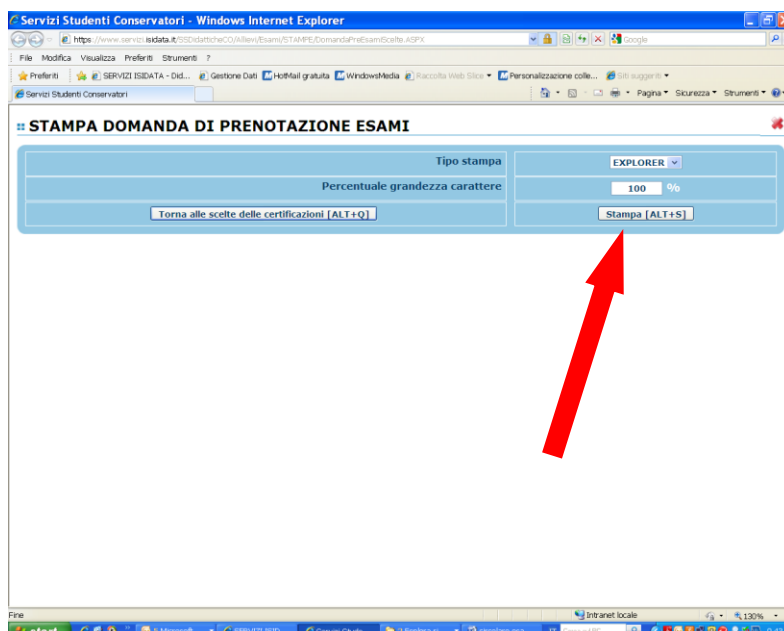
Servizi Studenti Conservatori - Windows Internet Explorer

https://www.servizi.isidata.it/SSDidatticheCO/Allievi/Esami/STAMPE/DomandaPreEsamiScelte.ASPX

Google

File Modifica Visualizza Preferiti Strumenti ?

Preferiti SERVIZI ISIDATA - Did... Gestione Dati HotMail gratuita WindowsMedia Raccolta Web Slice Personalizzazione colle... Siti suggeriti

Servizi Studenti Conservatori

Pagina Sicurezza Strumenti

STAMPA DOMANDA DI PRENOTAZIONE ESAMI

| | |
|---|---|
| Tipo stampa | EXPLORER |
| Percentuale grandezza carattere | 100 % |
| Torna alle scelte delle certificazioni [ALT+Q] | Stampa [ALT+S] |

Fine

Intranet locale

130%